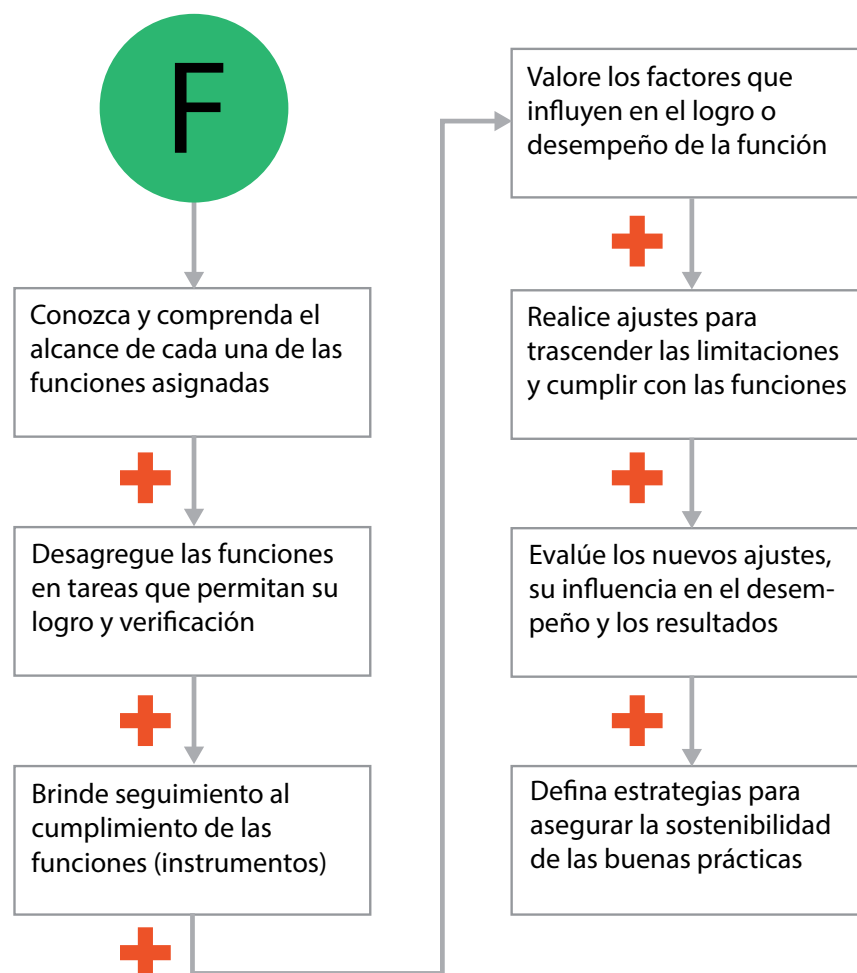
F

Conozca y comprenda el alcance de cada una de las funciones asignadas

Desagregue las funciones en tareas que permitan su logro y verificación

Brinde seguimiento al cumplimiento de las funciones (instrumentos)

Valore los factores que influyen en el logro o desempeño de la función

Realice ajustes para trascender las limitaciones y cumplir con las funciones

Evalúe los nuevos ajustes, su influencia en el desempeño y los resultados

Defina estrategias para asegurar la sostenibilidad de las buenas prácticas